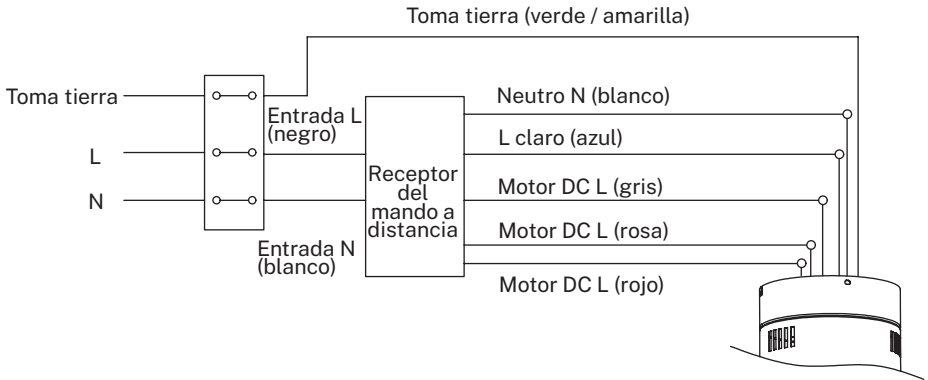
Toma tierra (verde / amarilla)

Toma tierra

L

N

Entrada L (negro)

Entrada N (blanco)

Receptor del mando a distancia

Neutro N (blanco)

L claro (azul)

Motor DC L (gris)

Motor DC L (rosa)

Motor DC L (rojo)